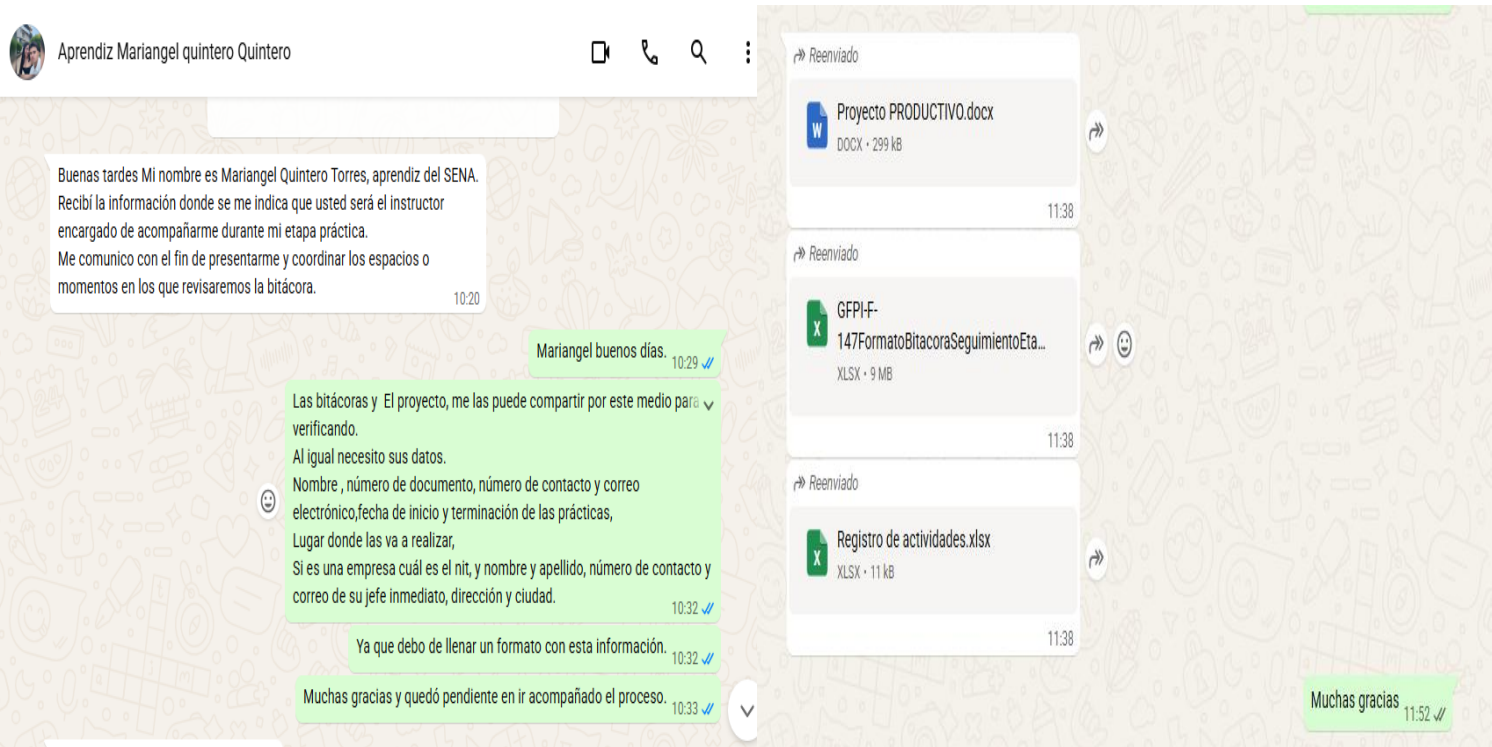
Aprendiz Mariangel quintero Quintero

Buenas tardes Mi nombre es Mariangel Quintero Torres, aprendiz del SENA.
Recibí la información donde se me indica que usted será el instructor encargado de acompañarme durante mi etapa práctica.
Me comunico con el fin de presentarme y coordinar los espacios o momentos en los que revisaremos la bitácora. 10:20

Mariangel buenos días. 10:29

Las bitácoras y El proyecto, me las puede compartir por este medio para verificando.
Al igual necesito sus datos.
Nombre , número de documento, número de contacto y correo electrónico,fecha de inicio y terminación de las prácticas,
Lugar donde las va a realizar,
Si es una empresa cuál es el nit, y nombre y apellido, número de contacto y correo de su jefe inmediato, dirección y ciudad. 10:32

Ya que debo de llenar un formato con esta información. 10:32

Muchas gracias y quedó pendiente en ir acompañado el proceso. 10:33

Reenviado
Proyecto PRODUCTIVO.docx
DOCX • 299 kB
11:38

Reenviado
GFPI-F-147FormatoBitacoraSeguimientoEta...
XLSX • 9 MB
11:38

Reenviado
Registro de actividades.xlsx
XLSX • 11 kB
11:38

Muchas gracias 11:52